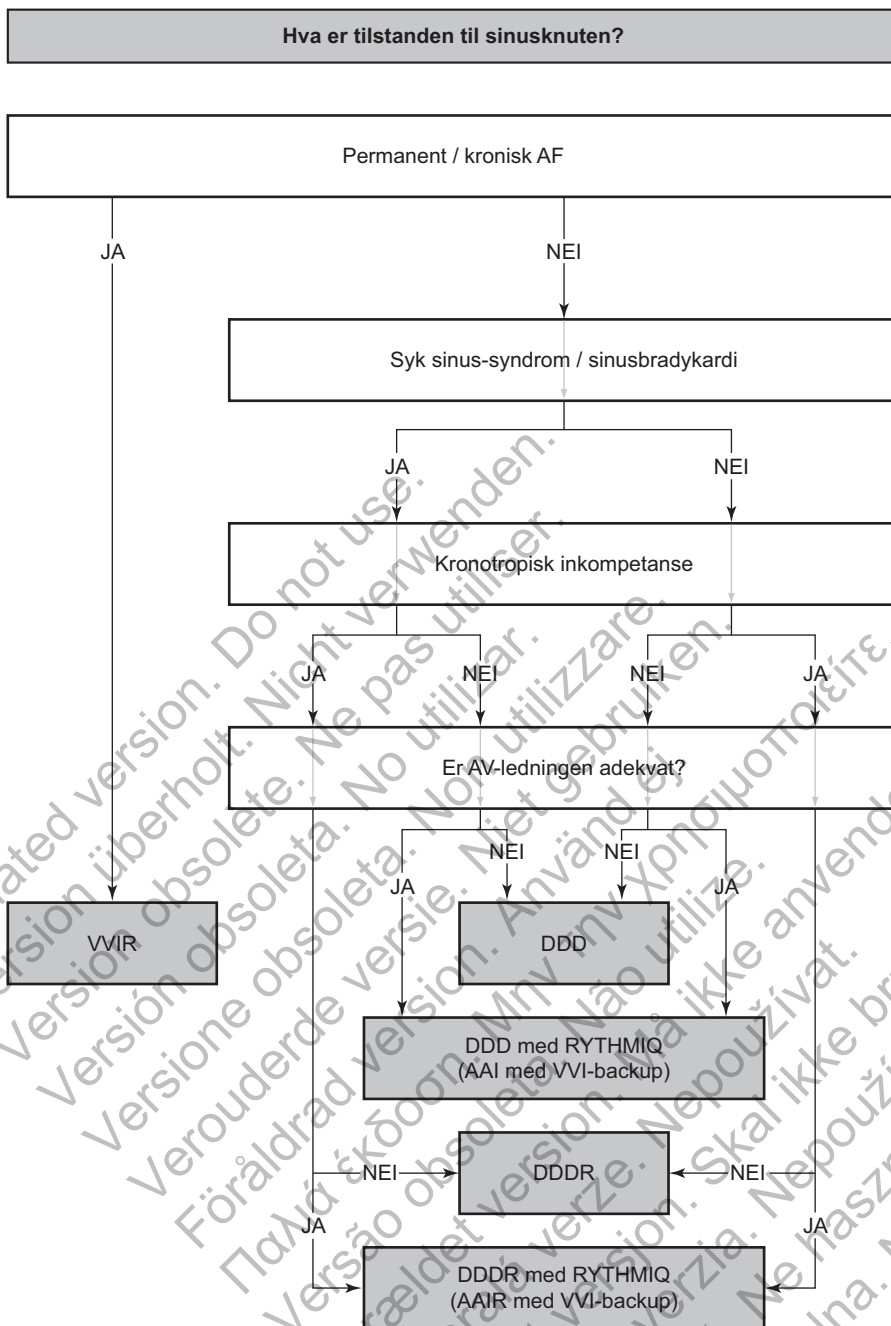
Hva er tilstanden til sinusknuten?

Permanent / kronisk AF

JA

NEI

Syk sinus-syndrom / sinusbradykardi

JA

NEI

Kronotropisk inkompetanse

JA

NEI

NEI

JA

Er AV-ledningen adekvat?

NEI

NEI

JA

JA

VVIR

DDD

DDD med RYTHMIQ (AAI med VVI-backup)

NEI

DDDR

NEI

JA

JA

DDDR med RYTHMIQ (AAIR med VVI-backup)

Outdated version. Do not use. Version überholt. Nicht verwenden. Version obsolète. Ne pas utiliser. Versión obsoleta. No utilizar. Versione obsoleta. Non utilizzare. Verouderde versie. Niet gebruiken. Föråldrad version. Använd ej. Παλιά έκδοση. Μην την χρησιμοποιείτε. Versão obsoleta. Não utilize. Forældet version. Må ikke anvendes. Zastaralá verze. Nepoužívat. Utdatert versjon. Skal ikke brukes. Zastaraná verzia. Nepoužívať. Elavult verzió. Ne használja.